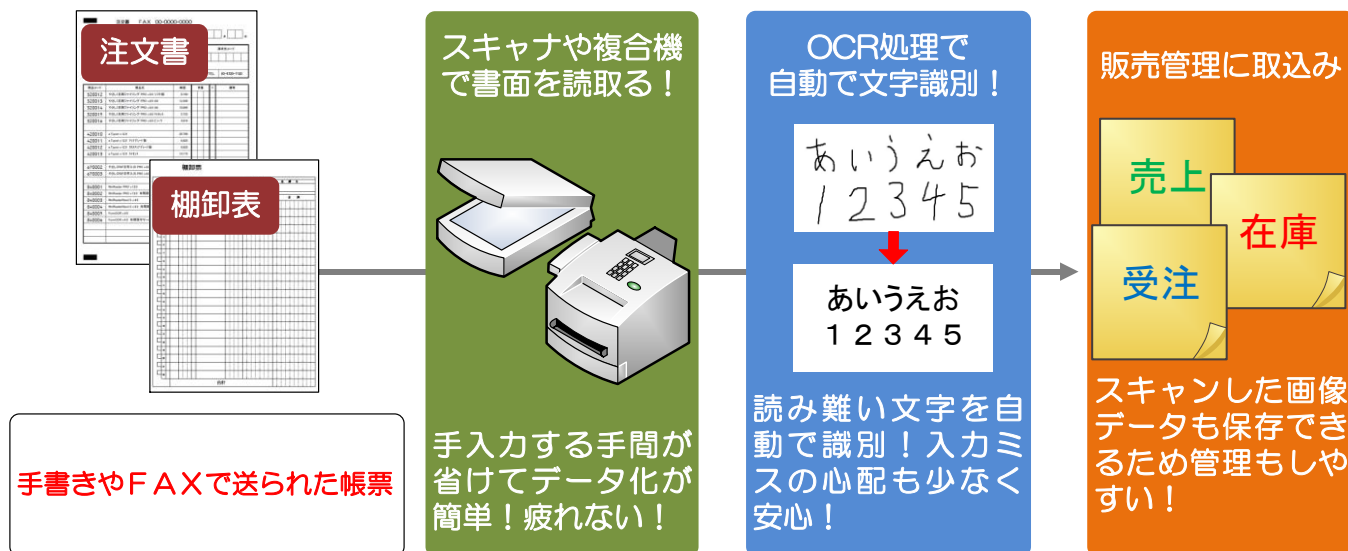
注文書

棚卸表

手書きやＦＡＸで送られた帳票

スキャナや複合機で書面を読取る！

手入力する手間が省けてデータ化が簡単！疲れない！

OCR処理で自動で文字識別！

あいうえお
12345

あいうえお
１２３４５

読み難い文字を自動で識別！入力ミスの心配も少なく安心！

販売管理に取込み

売上
在庫
受注

スキャンした画像データも保存できるため管理もしやすい！